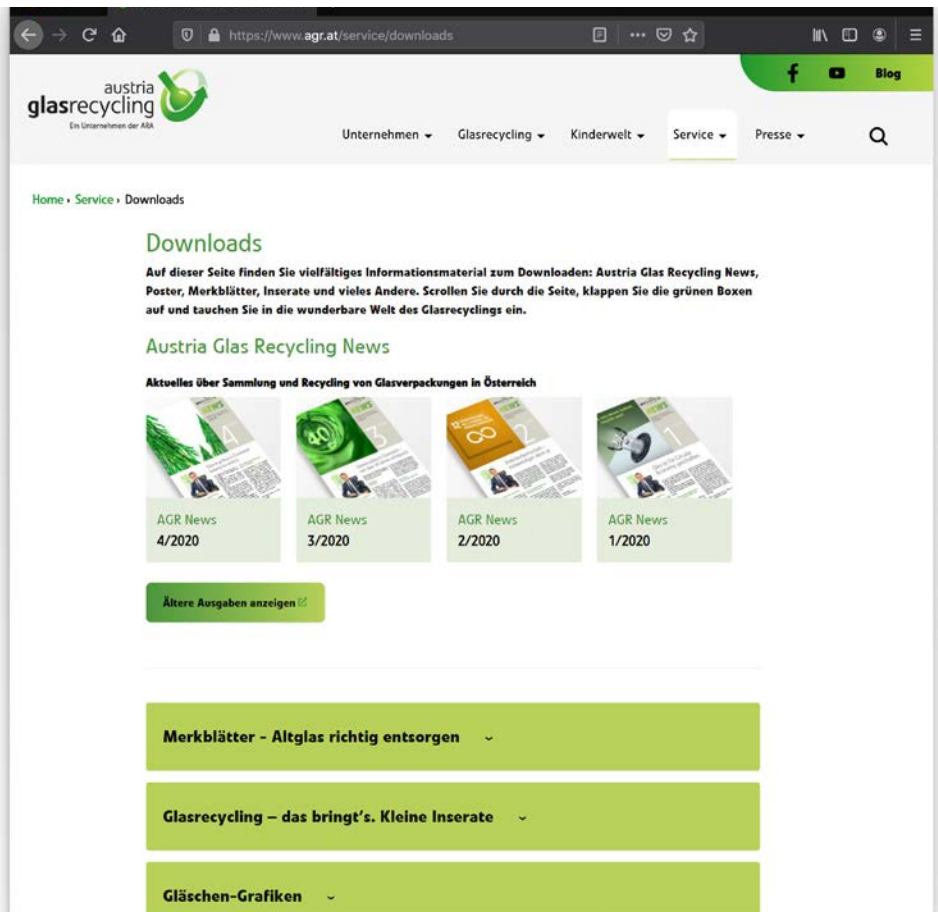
https://www.agr.at/service/downloads

Blog

austria glasrecycling
Ein Unternehmen der ARA

Unternehmen ▾ Glasrecycling ▾ Kinderwelt ▾ Service ▾ Presse ▾

Home › Service › Downloads

Downloads

Auf dieser Seite finden Sie vielfältiges Informationsmaterial zum Downloaden: Austria Glas Recycling News, Poster, Merkblätter, Inserate und vieles Andere. Scrollen Sie durch die Seite, klappen Sie die grünen Boxen auf und tauchen Sie in die wunderbare Welt des Glasrecyclings ein.

Austria Glas Recycling News

Aktuelles über Sammlung und Recycling von Glasverpackungen in Österreich

AGR News
4/2020

AGR News
3/2020

AGR News
2/2020

AGR News
1/2020

Ältere Ausgaben anzeigen

Merkblätter - Altglas richtig entsorgen

Glasrecycling – das bringt's. Kleine Inserate

Gläschen-Grafiken